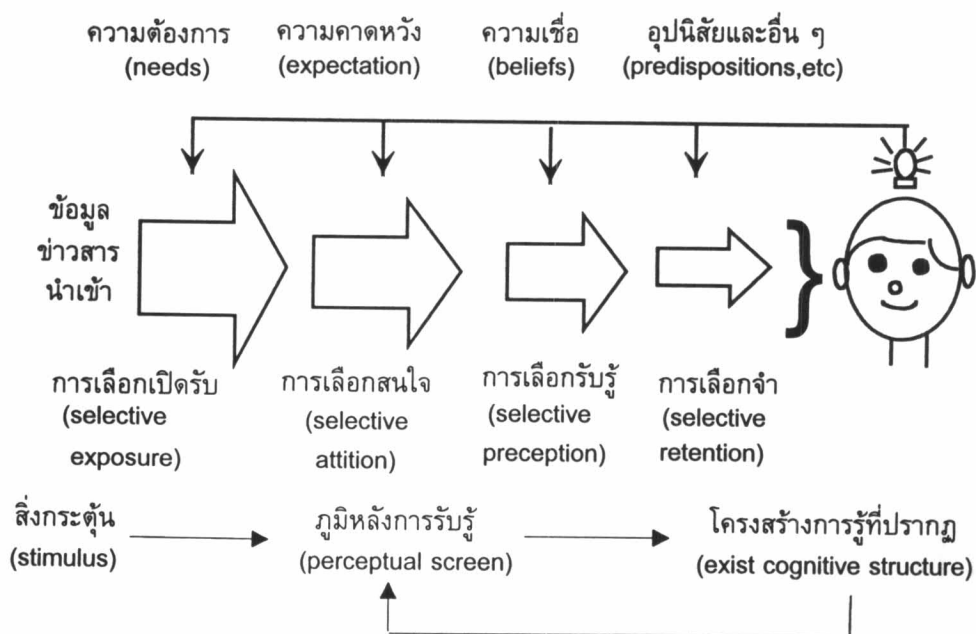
ความต้องการ (needs)

ความคาดหวัง (expectation)

ความเชื่อ (beliefs)

อุปนิสัยและอื่น ๆ (predispositions,etc)

ข้อมูล ข่าวสาร นำเข้า

การเลือกเปิดรับ (selective exposure)

การเลือกสนใจ (selective attition)

การเลือกรับรู้ (selective preception)

การเลือกจำ (selective retention)

สิ่งกระตุ้น (stimulus)

ภูมิหลังการรับรู้ (perceptual screen)

โครงสร้างการรู้ที่ปรากฏ (exist cognitive structure)